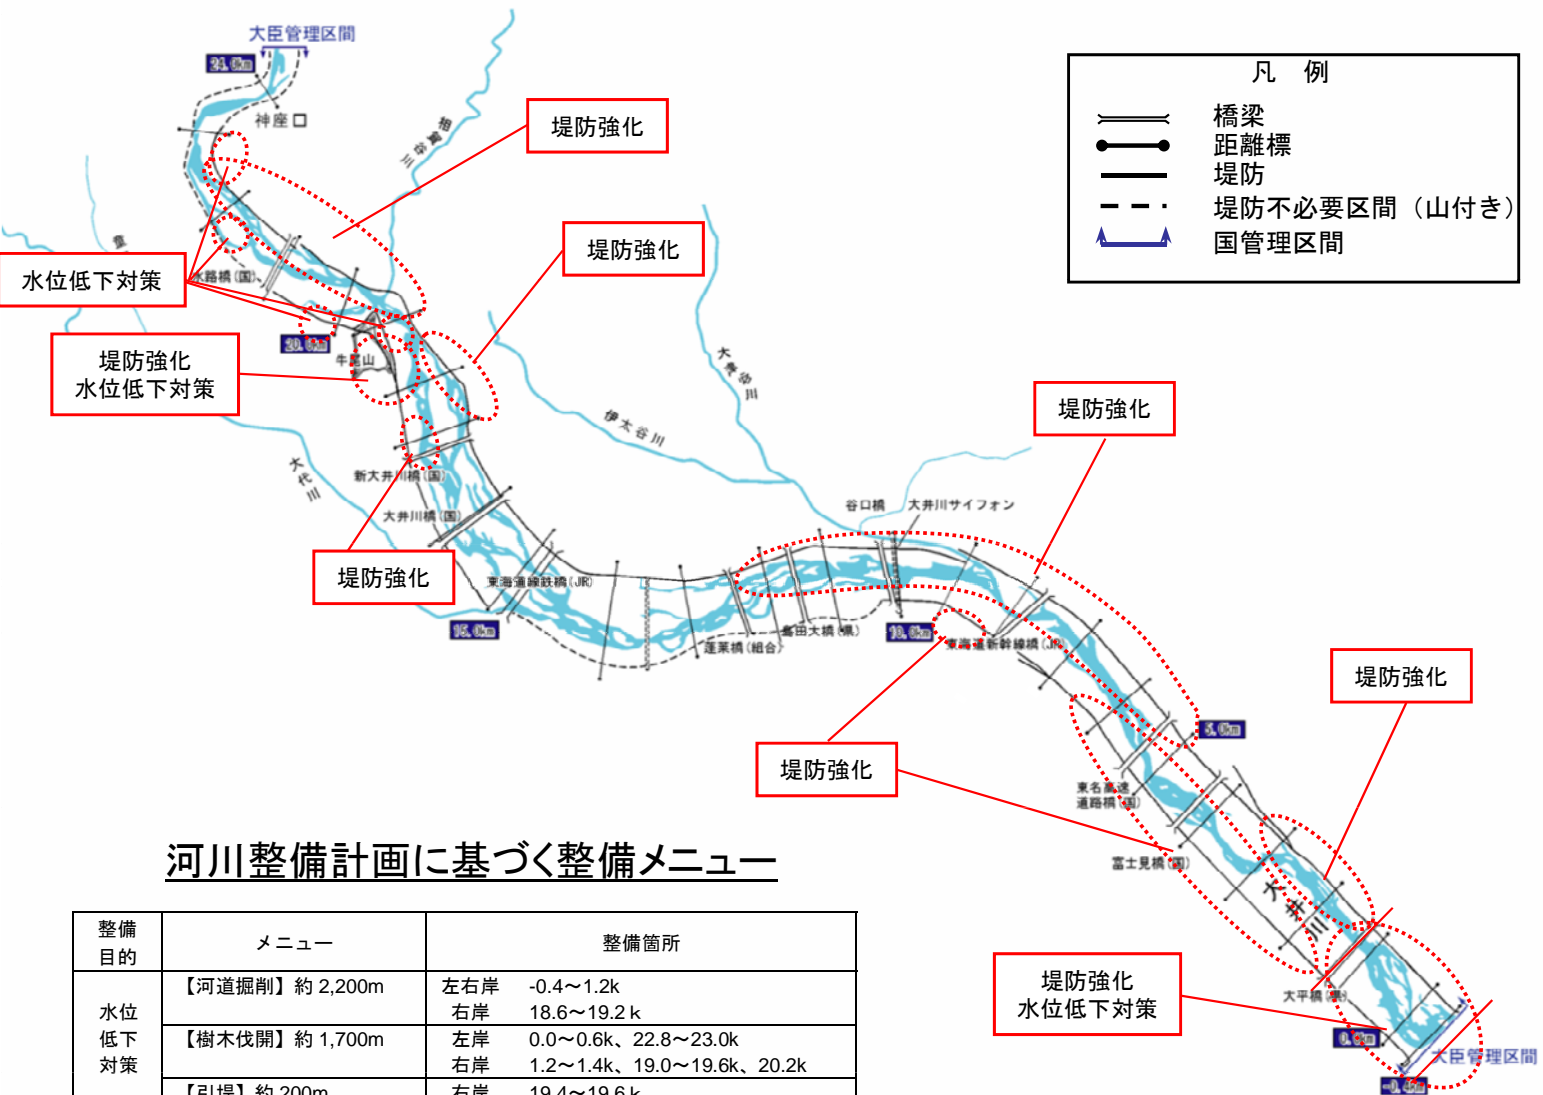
大臣管理区間

24.0k

神座口

三俣川

堤防強化

凡　例

橋梁
距離標
堤防
堤防不必要区間（山付き）
国管理区間

堤防強化

水位低下対策

水路橋（国）

20.0k

堤防強化
水位低下対策

牛尾山

大井川

伊太谷川

大代川

新大井川橋（国）

大井川橋（国）

堤防強化

堤防強化

谷口橋

大井川サイフォン

東海道線鉄橋（JR）

15.0k

蓬莱橋（組合）

島田大橋（県）

10.0k

東海道新幹線橋（JR）

堤防強化

5.0k

堤防強化

東名高速道路橋（国）

富士見橋（国）

大井川

堤防強化
水位低下対策

大平橋（県）

0.0k

大臣管理区間

-0.4k

河川整備計画に基づく整備メニュー

| 整備目的 | メニュー | 整備箇所 |
|---|---|---|
| 水位低下対策 | 【河道掘削】約 2,200m | 左右岸　-0.4～1.2k<br>右岸　18.6～19.2ｋ |
| | 【樹木伐開】約 1,700m | 左岸　0.0～0.6k、22.8～23.0k<br>右岸　1.2～1.4k、19.0～19.6k、20.2k |
| | 【引堤】約 200m | 右岸　19.4～19.6ｋ |